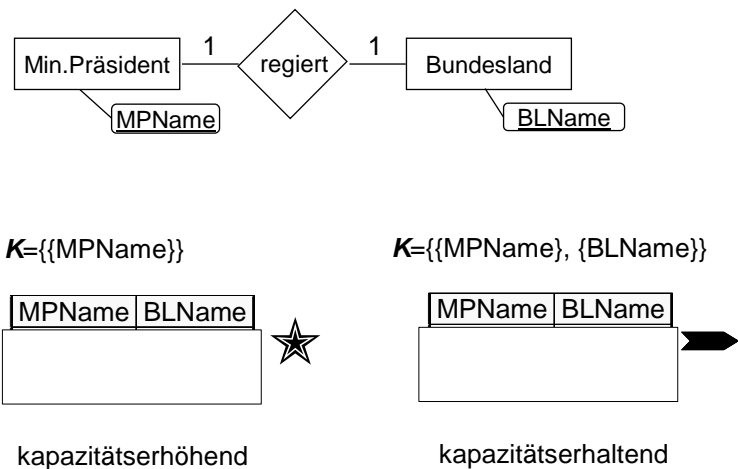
Min.Präsident 1 regiert 1 Bundesland

MPName

BLName

$\boldsymbol{K}$={{MPName}}

| MPName | BLName |
|---|---|

kapazitätserhöhend

$\boldsymbol{K}$={{MPName}, {BLName}}

| MPName | BLName |
|---|---|

kapazitätserhaltend